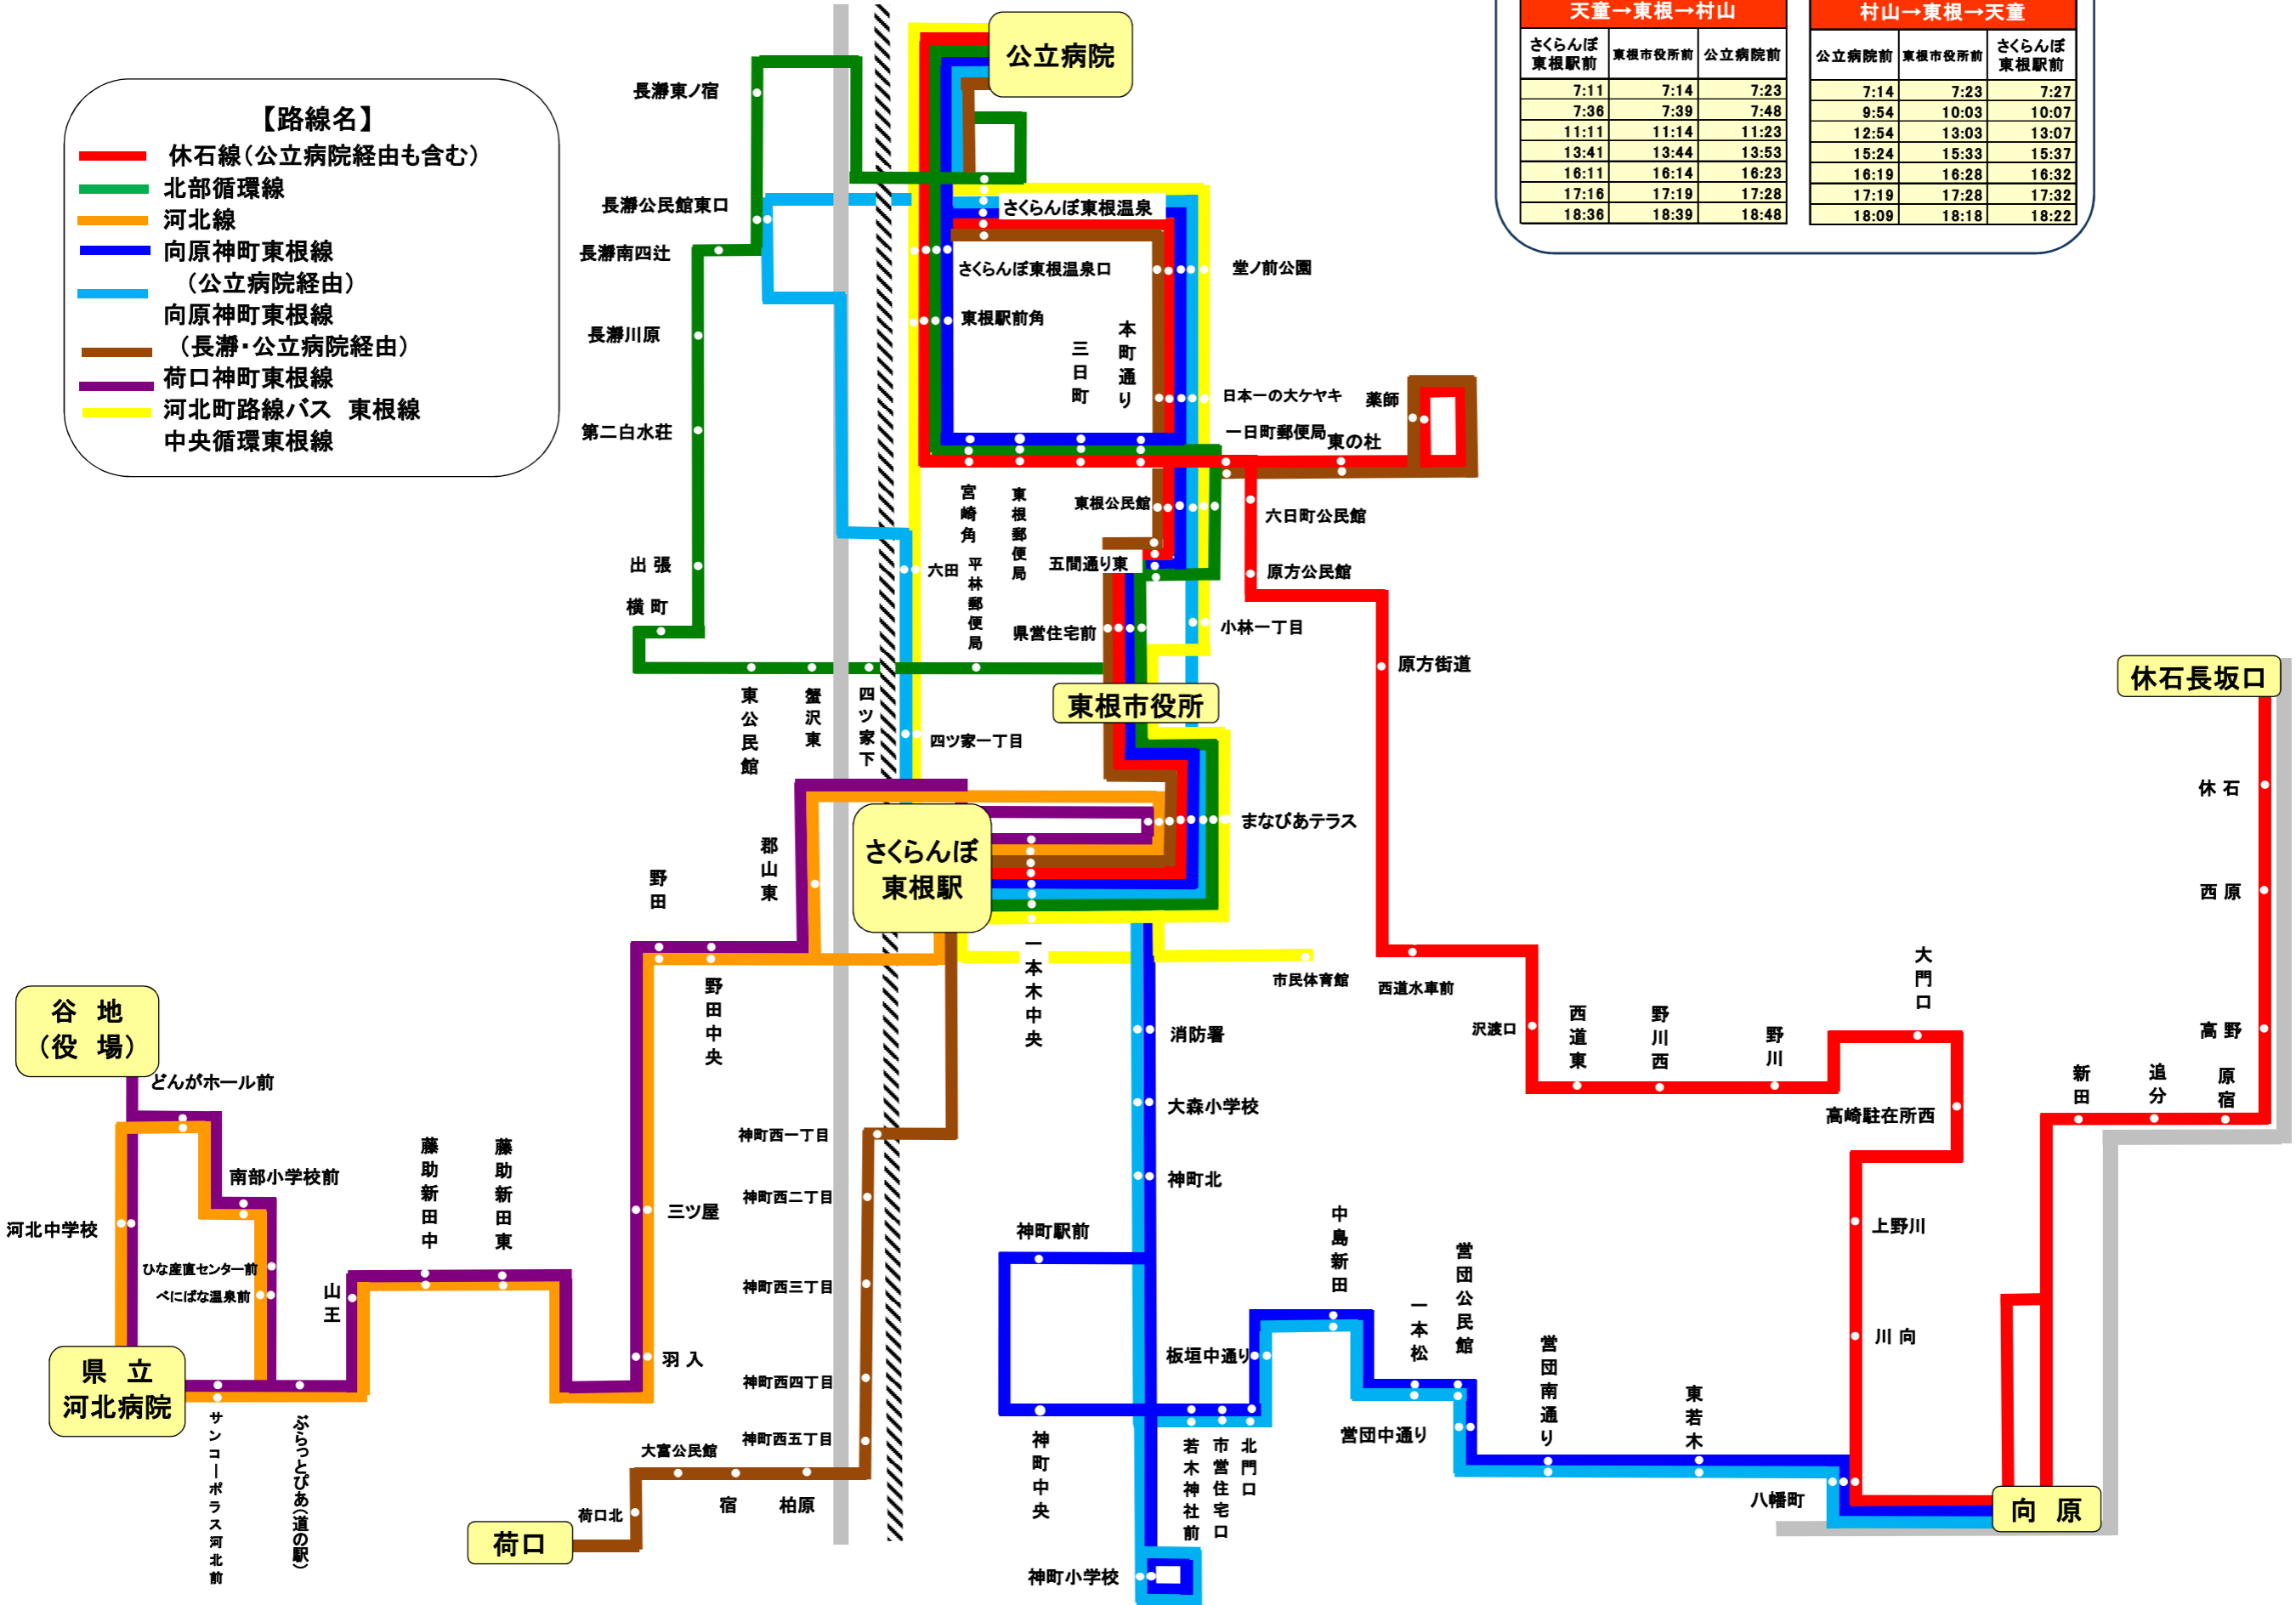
【路線名】
休石線(公立病院経由も含む)
北部循環線
河北線
向原神町東根線
(公立病院経由)
向原神町東根線
(長瀞・公立病院経由)
荷口神町東根線
河北町路線バス　東根線
中央循環東根線

天童→東根→村山

| さくらんぼ東根駅前 | 東根市役所前 | 公立病院前 |
|---|---|---|
| 7:11 | 7:14 | 7:23 |
| 7:36 | 7:39 | 7:48 |
| 11:11 | 11:14 | 11:23 |
| 13:41 | 13:44 | 13:53 |
| 16:11 | 16:14 | 16:23 |
| 17:16 | 17:19 | 17:28 |
| 18:36 | 18:39 | 18:48 |

村山→東根→天童

| 公立病院前 | 東根市役所前 | さくらんぼ東根駅前 |
|---|---|---|
| 7:14 | 7:23 | 7:27 |
| 9:54 | 10:03 | 10:07 |
| 12:54 | 13:03 | 13:07 |
| 15:24 | 15:33 | 15:37 |
| 16:19 | 16:28 | 16:32 |
| 17:19 | 17:28 | 17:32 |
| 18:09 | 18:18 | 18:22 |

公立病院
長瀞東ノ宿
長瀞公民館東口
長瀞南四辻
長瀞川原
第二白水荘
出張
横町
さくらんぼ東根温泉
さくらんぼ東根温泉口
堂ノ前公園
東根駅前角
三日町
本町通り
日本一の大ケヤキ
薬師
一日町郵便局
東の杜
宮崎角
東根郵便局
東根公民館
六日町公民館
六田
平林郵便局
五間通り東
原方公民館
県営住宅前
小林一丁目
原方街道
東根市役所
東公民館
蟹沢東
四ツ家下
四ツ家一丁目
休石長坂口
まなびあテラス
休石
さくらんぼ東根駅
郡山東
野田
西原
野田中央
一本木中央
市民体育館
西道水車前
大門口
沢渡口
西道東
野川西
野川
高野
谷地(役場)
消防署
どんがホール前
新田
追分
原宿
大森小学校
高崎駐在所西
神町西一丁目
南部小学校前
藤助新田中
藤助新田東
神町北
河北中学校
神町西二丁目
三ツ屋
上野川
神町駅前
中島新田
営団公民館
ひな産直センター前
べにばな温泉前
山王
神町西三丁目
一本松
川向
板垣中通り
羽入
県立河北病院
神町西四丁目
営団南通り
東若木
営団中通り
大富公民館
神町西五丁目
神町中央
若木神社前
市営住宅口
北門口
八幡町
向原
サンコーポラス河北前
ぷらっとぴあ(道の駅)
荷口北
宿
柏原
荷口
神町小学校